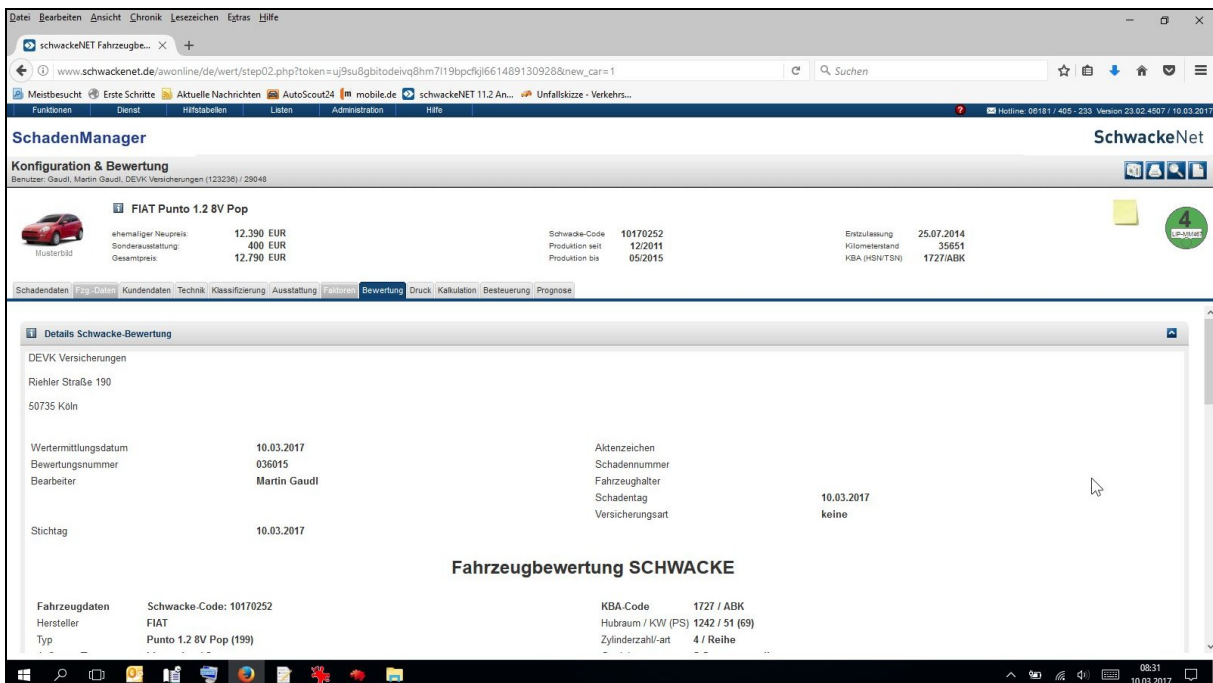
Datei Bearbeiten Ansicht Chronik Lesezeichen Extras Hilfe

schwackeNET Fahrzeugbe... ×

www.schwackenet.de/awonline/de/wert/step02.php?token=uj9su8gbitodeivq8hm7l19bpcfkjl661489130928&new_car=1

Suchen

Meistbesucht Erste Schritte Aktuelle Nachrichten AutoScout24 mobile.de schwackeNET 11.2 An... Unfallskizze - Verkehrs...

Funktionen Dienst Hilfstabellen Listen Administration Hilfe

Hotline: 06181 / 405 - 233 Version 23.02.4507 / 10.03.2017

SchadenManager

SchwackeNet

Konfiguration & Bewertung
Benutzer: Gaudl, Martin Gaudl, DEVK Versicherungen (123236) / 29048

FIAT Punto 1.2 8V Pop

Musterbild

| ehemaliger Neupreis: | 12.390 EUR |
|---|---|
| Sonderausstattung: | 400 EUR |
| Gesamtpreis: | 12.790 EUR |

| Schwacke-Code | 10170252 |
|---|---|
| Produktion seit | 12/2011 |
| Produktion bis | 05/2015 |

| Erstzulassung | 25.07.2014 |
|---|---|
| Kilometerstand | 35651 |
| KBA (HSN/TSN) | 1727/ABK |

4
LIP-MM481

Schadendaten Fzg.-Daten Kundendaten Technik Klassifizierung Ausstattung Faktoren Bewertung Druck Kalkulation Besteuerung Prognose

Details Schwacke-Bewertung

DEVK Versicherungen

Riehler Straße 190

50735 Köln

| Wertermittlungsdatum | 10.03.2017 | Aktenzeichen | |
|---|---|---|---|
| Bewertungsnummer | 036015 | Schadennummer | |
| Bearbeiter | Martin Gaudl | Fahrzeughalter | |
| | | Schadentag | 10.03.2017 |
| | | Versicherungsart | keine |
| Stichtag | 10.03.2017 | | |

Fahrzeugbewertung SCHWACKE

| Fahrzeugdaten | Schwacke-Code: 10170252 | KBA-Code | 1727 / ABK |
|---|---|---|---|
| Hersteller | FIAT | Hubraum / KW (PS) | 1242 / 51 (69) |
| Typ | Punto 1.2 8V Pop (199) | Zylinderzahl/-art | 4 / Reihe |

08:31
10.03.2017